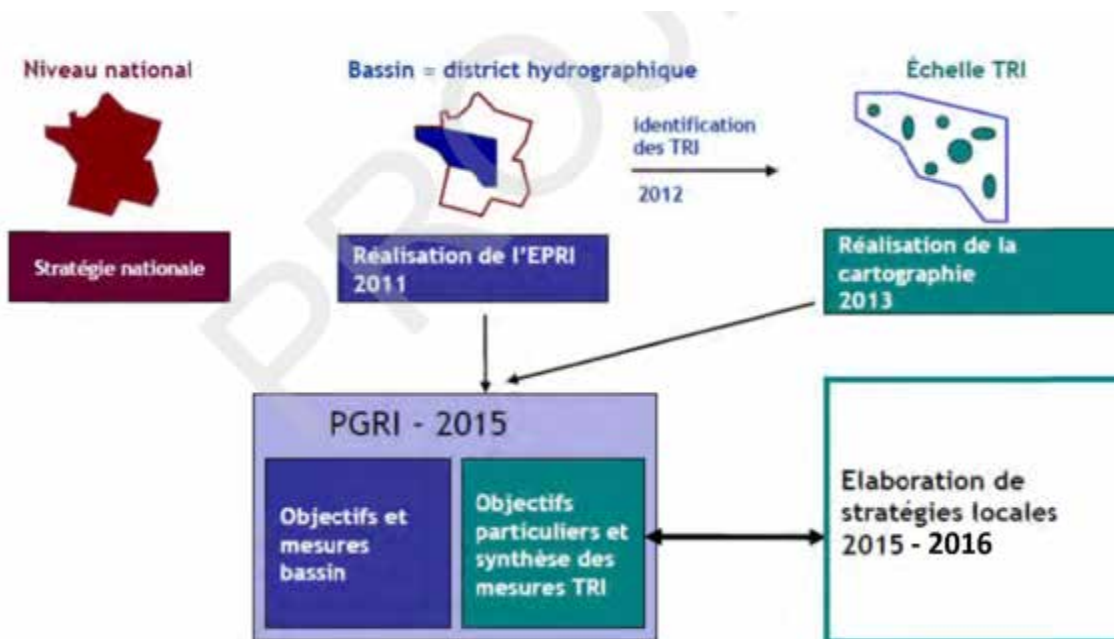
Niveau national

Bassin = district hydrographique

Échelle TRI

identification des TRI

2012

Stratégie nationale

Réalisation de l'EPRI 2011

Réalisation de la cartographie 2013

PGRI - 2015

Objectifs et mesures bassin

Objectifs particuliers et synthèse des mesures TRI

Elaboration de stratégies locales 2015 - 2016